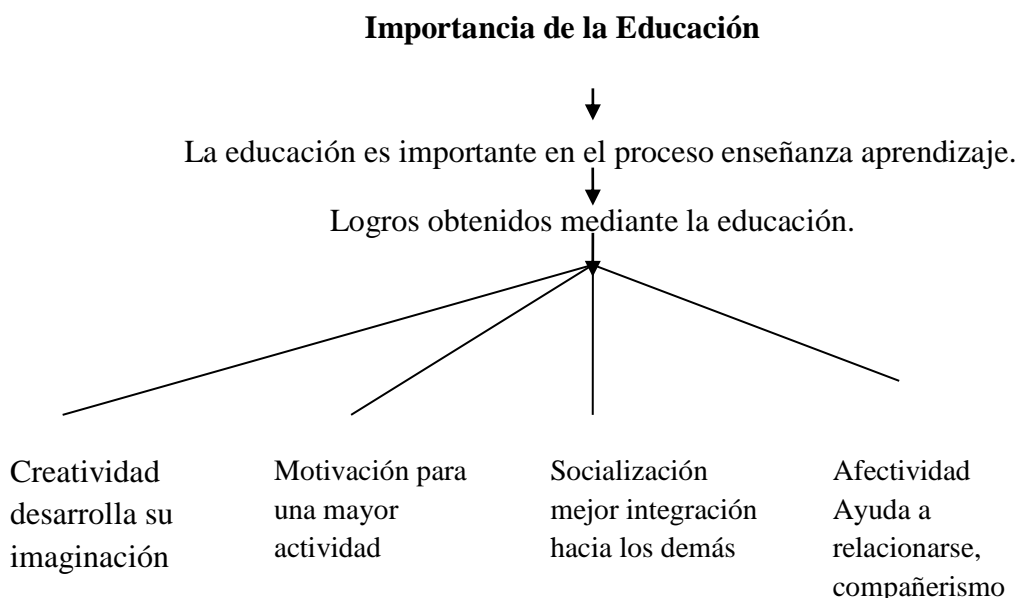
**Importancia de la Educación**

La educación es importante en el proceso enseñanza aprendizaje.

Logros obtenidos mediante la educación.

Creatividad desarrolla su imaginación

Motivación para una mayor actividad

Socialización mejor integración hacia los demás

Afectividad Ayuda a relacionarse, compañerismo